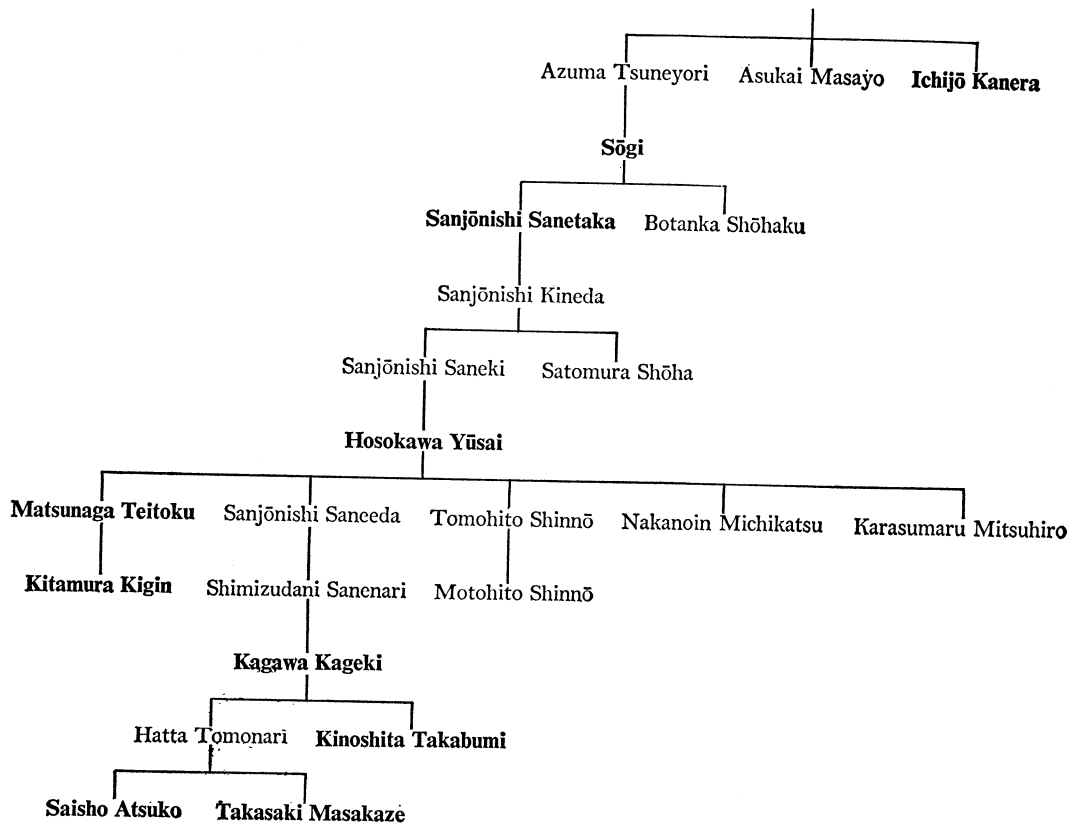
Azuma Tsuneyori
Asukai Masayo
Ichijō Kanera

Sōgi

Sanjōnishi Sanetaka
Botanka Shōhaku

Sanjōnishi Kineda

Sanjōnishi Saneki
Satomura Shōha

Hosokawa Yūsai

Matsunaga Teitoku
Sanjōnishi Saneeda
Tomohito Shinnō
Nakanoin Michikatsu
Karasumaru Mitsuhiro

Kitamura Kigin
Shimizudani Sanenari
Motohito Shinnō

Kagawa Kageki

Hatta Tomonari
Kinoshita Takabumi

Saisho Atsuko
Takasaki Masakaze